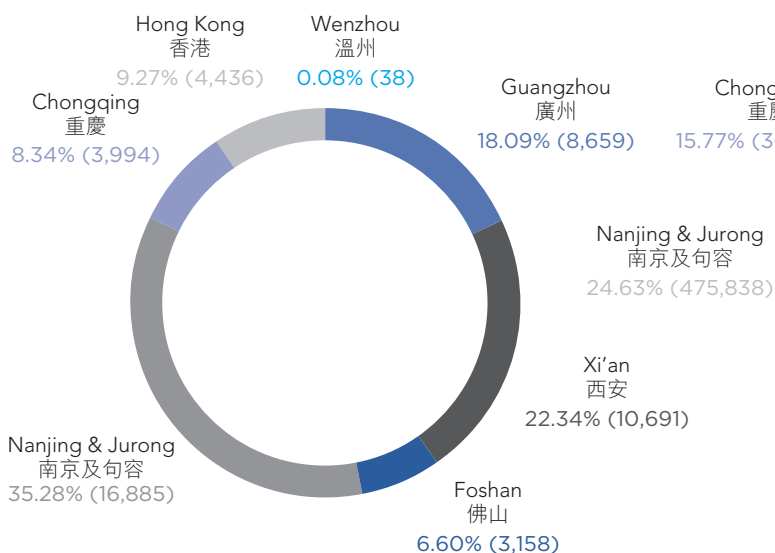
Hong Kong
香港
9.27% (4,436)

Wenzhou
溫州
0.08% (38)

Guangzhou
廣州
18.09% (8,659)

Chong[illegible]
重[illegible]
15.77% (3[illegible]

Chongqing
重慶
8.34% (3,994)

Nanjing & Jurong
南京及句容
24.63% (475,838)

Xi'an
西安
22.34% (10,691)

Nanjing & Jurong
南京及句容
35.28% (16,885)

Foshan
佛山
6.60% (3,158)